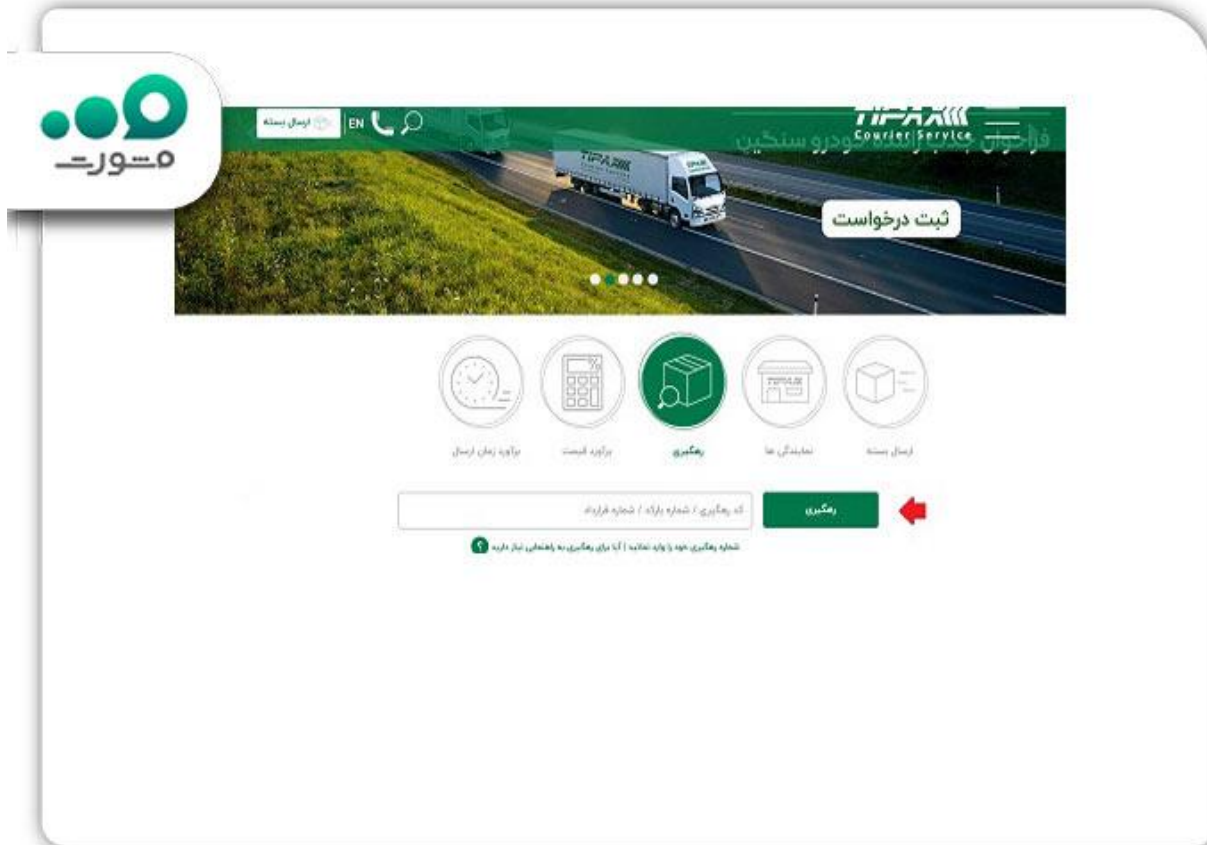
مشورت

ارسال بسته
EN

TIPAX
Courier Service
فراخوان جذب راننده خودرو سنگین

TIPAX

ثبت درخواست

برآورد زمان ارسال
برآورد قیمت
رهگیری
نمایندگی ها
ارسال بسته

کد رهگیری / شماره بارنامه / شماره قرارداد
رهگیری

شماره رهگیری خود را وارد نمایید | آیا برای رهگیری به راهنمایی نیاز دارید ?